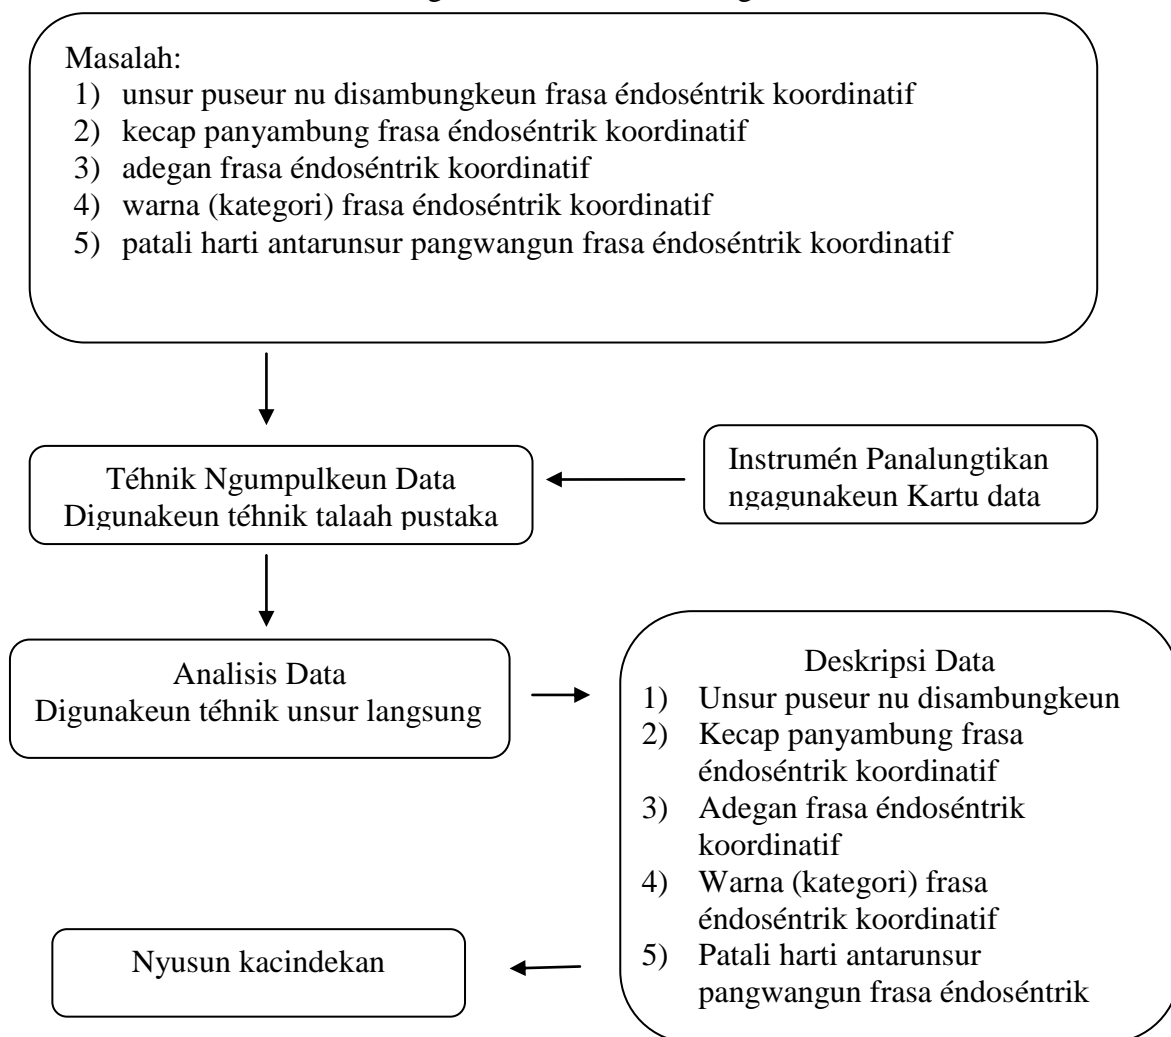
Masalah:
1) unsur puseur nu disambungkeun frasa éndoséntrik koordinatif
2) kecap panyambung frasa éndoséntrik koordinatif
3) adegan frasa éndoséntrik koordinatif
4) warna (kategori) frasa éndoséntrik koordinatif
5) patali harti antarunsur pangwangun frasa éndoséntrik koordinatif

Téhnik Ngumpulkeun Data
Digunakeun téhnik talaah pustaka

Instrumén Panalungtikan ngagunakeun Kartu data

Analisis Data
Digunakeun téhnik unsur langsung

Deskripsi Data
1) Unsur puseur nu disambungkeun
2) Kecap panyambung frasa éndoséntrik koordinatif
3) Adegan frasa éndoséntrik koordinatif
4) Warna (kategori) frasa éndoséntrik koordinatif
5) Patali harti antarunsur pangwangun frasa éndoséntrik

Nyusun kacindekan